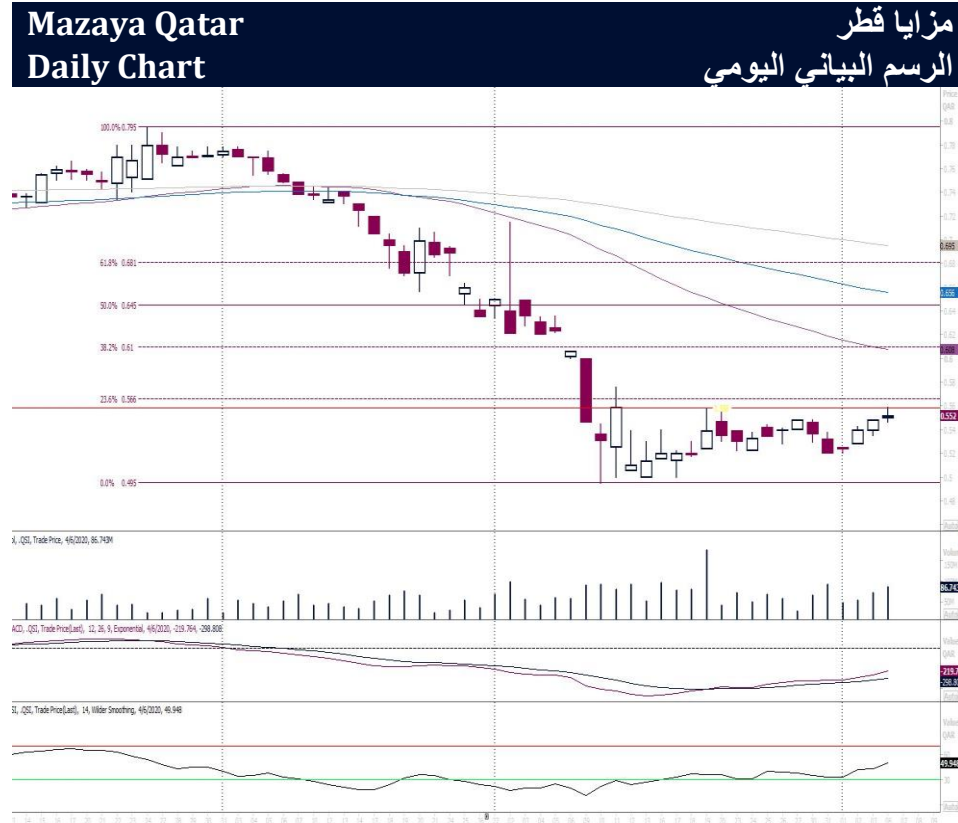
Mazaya Qatar
Daily Chart

مزايا قطر
الرسم البياني اليومي

100.0% 0.795
61.8% 0.681
50.0% 0.645
38.2% 0.61
23.6% 0.566
0.0% 0.495

0.695
0.656
0.608
0.552

.QSI, Trade Price, 4/6/2020, 86.743M
86.743

ACD, .QSI, Trade Price(Last), 12, 26, 9, Exponential, 4/6/2020, -219.764, -298.808
-219.7
-298.8

SI, .QSI, Trade Price(Last), 14, Wilder Smoothing, 4/6/2020, 49.948
49.948